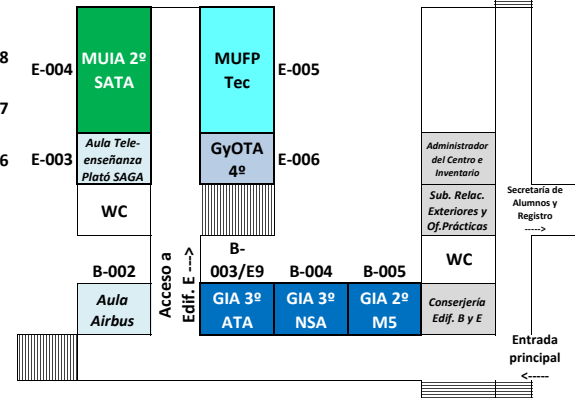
8
E-004
MUIA 2º SATA
MUFP Tec
E-005
7
6
E-003
Aula Tele-enseñanza Plató SAGA
GyOTA 4º
E-006
Administrador del Centro e Inventario
Sub. Relac. Exteriores y Of.Prácticas
Secretaría de Alumnos y Registro
----->
WC
Acceso a Edif. E --->
B-003/E9
WC
B-002
B-004
B-005
Aula Airbus
GIA 3º ATA
GIA 3º NSA
GIA 2º M5
Conserjería Edif. B y E
Entrada principal
<-----